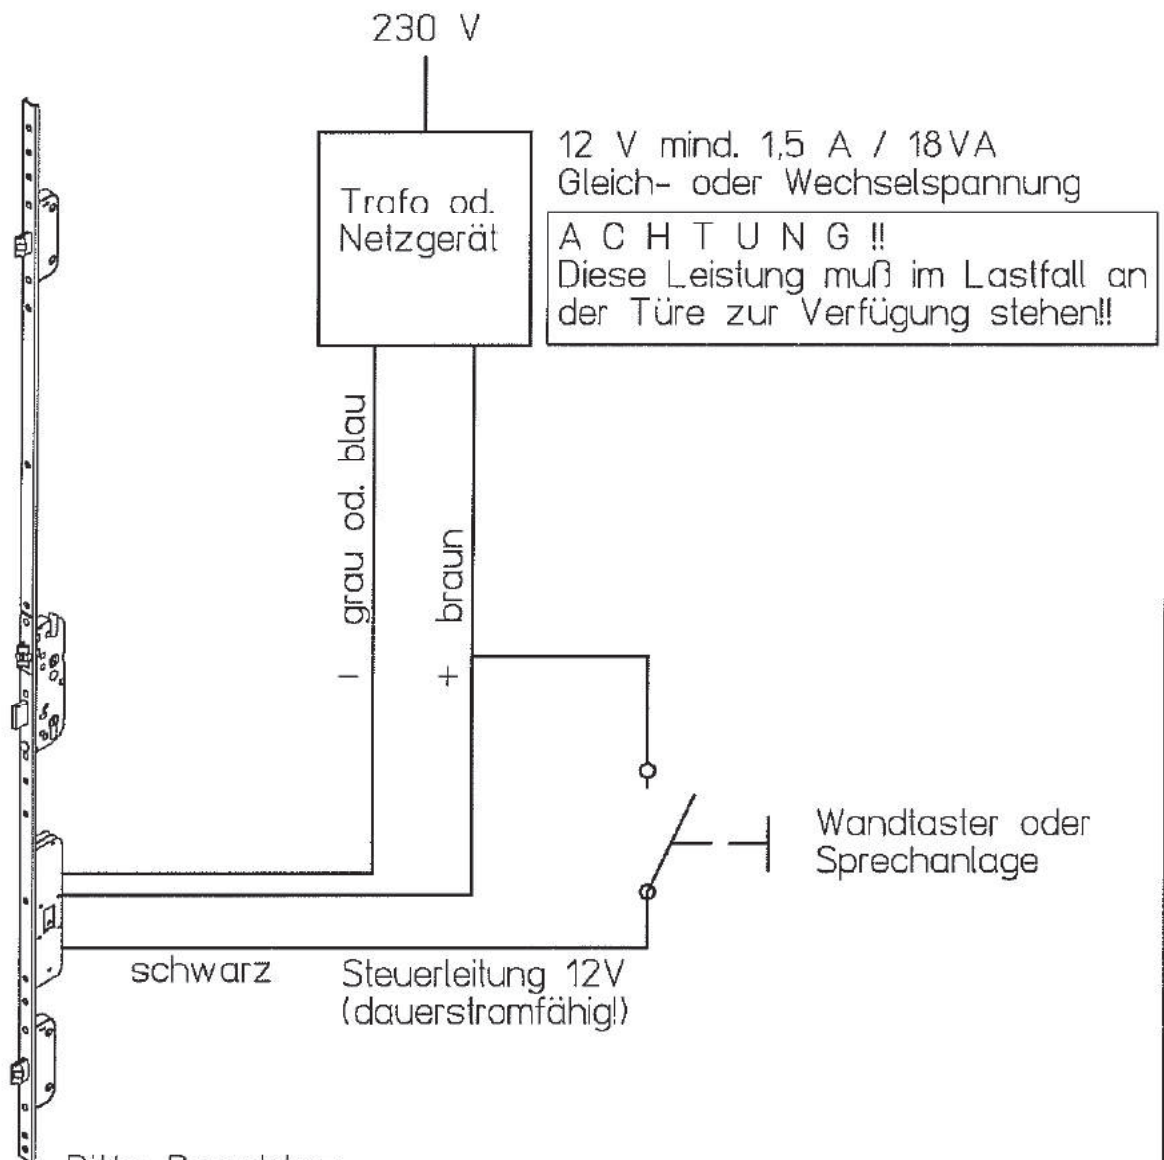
230 V

Trafo od.
Netzgerät

12 V mind. 1,5 A / 18VA
Gleich- oder Wechselspannung

A C H T U N G !!
Diese Leistung muß im Lastfall an der Türe zur Verfügung stehen!!

grau od. blau

braun

−

+

Wandtaster oder
Sprechanlage

schwarz

Steuerleitung 12V
(dauerstromfähig!)

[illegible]